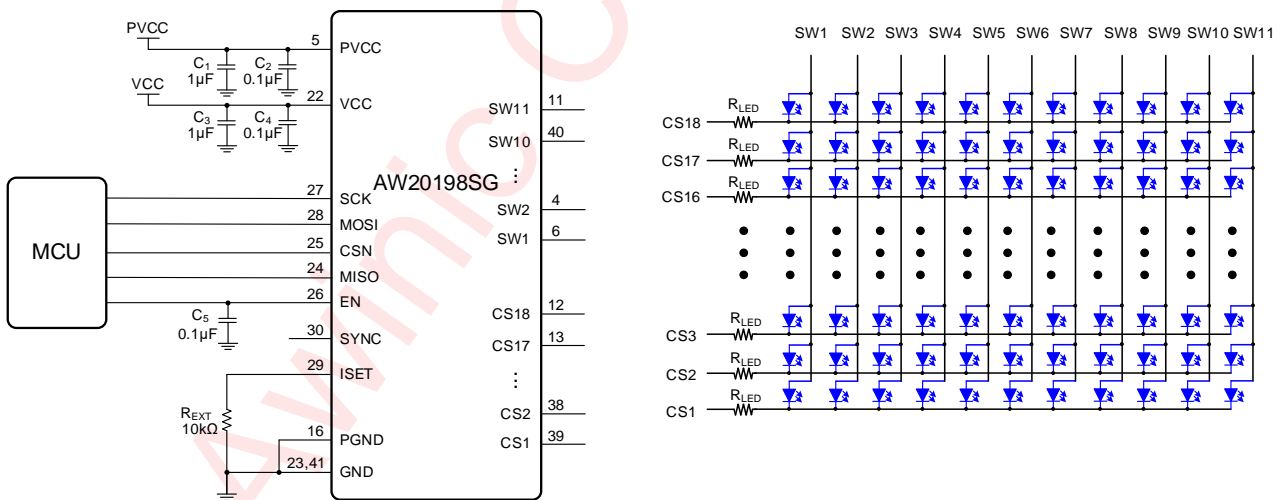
PVCC
C$_1$ 1μF
C$_2$ 0.1μF
VCC
C$_3$ 1μF
C$_4$ 0.1μF
5 PVCC
22 VCC
MCU
27 SCK
28 MOSI
25 CSN
24 MISO
26 EN
C$_5$ 0.1μF
30 SYNC
29 ISET
R$_{EXT}$ 10kΩ
16 PGND
23,41 GND
AW20198SG
SW11 11
SW10 40
⋮
SW2 4
SW1 6
CS18 12
CS17 13
⋮
CS2 38
CS1 39

SW1 SW2 SW3 SW4 SW5 SW6 SW7 SW8 SW9 SW10 SW11
R$_{LED}$
CS18
R$_{LED}$
CS17
R$_{LED}$
CS16
R$_{LED}$
CS3
R$_{LED}$
CS2
R$_{LED}$
CS1